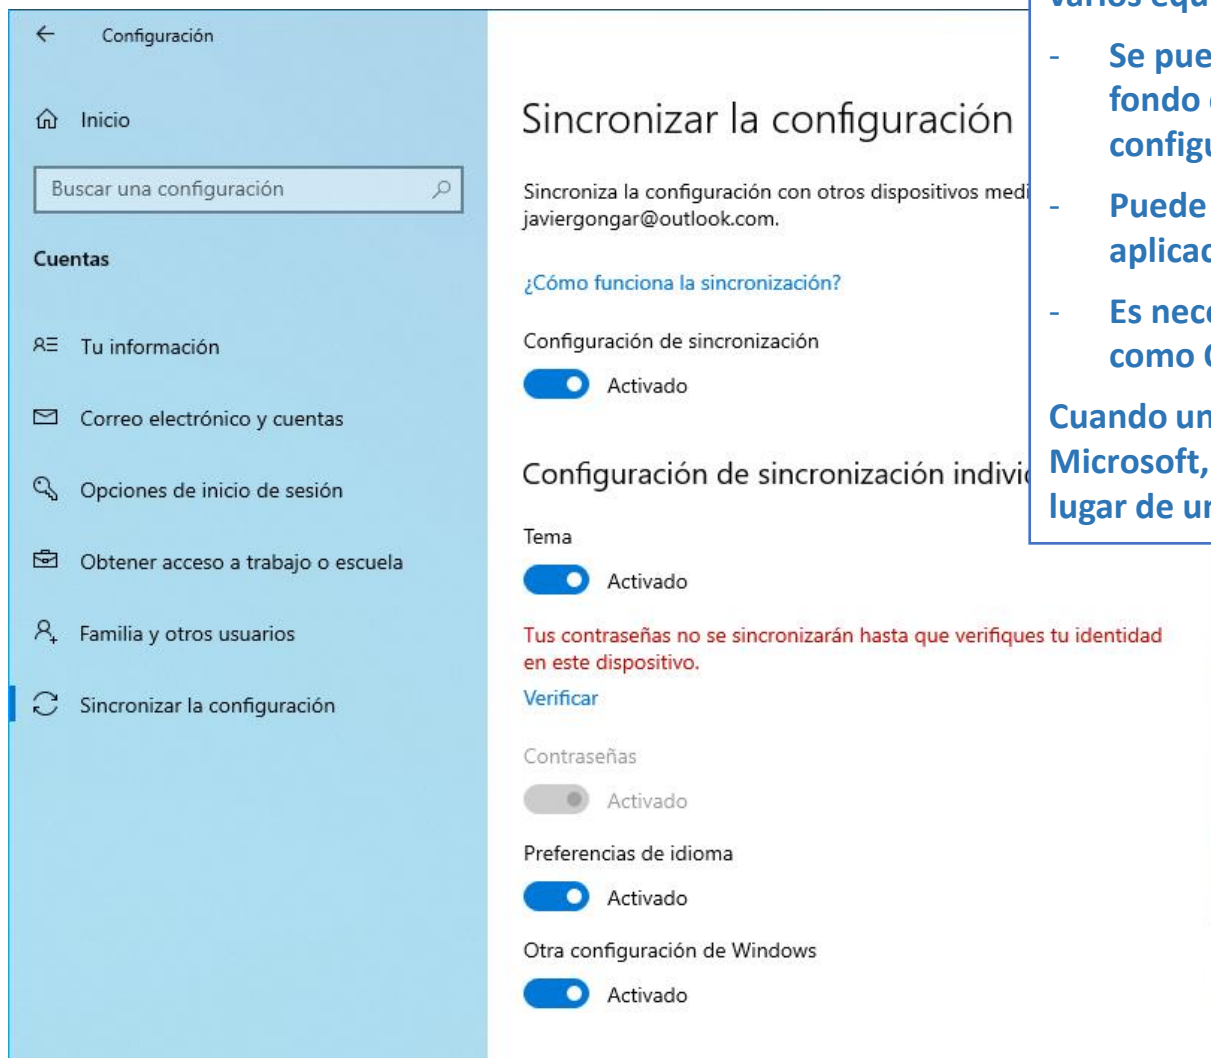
Configuración

Inicio

Buscar una configuración

Cuentas

Tu información

Correo electrónico y cuentas

Opciones de inicio de sesión

Obtener acceso a trabajo o escuela

Familia y otros usuarios

Sincronizar la configuración

Sincronizar la configuración

Sincroniza la configuración con otros dispositivos medi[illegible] javiergongar@outlook.com.

¿Cómo funciona la sincronización?

Configuración de sincronización

Activado

Configuración de sincronización indivi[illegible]

Tema

Activado

Tus contraseñas no se sincronizarán hasta que verifiques tu identidad en este dispositivo.

Verificar

Contraseñas

Activado

Preferencias de idioma

Activado

Otra configuración de Windows

Activado

varios equ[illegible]

- Se pue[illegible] fondo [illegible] configu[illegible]

- Puede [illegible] aplicac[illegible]

- Es nec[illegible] como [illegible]

Cuando un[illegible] Microsoft, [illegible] lugar de u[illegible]